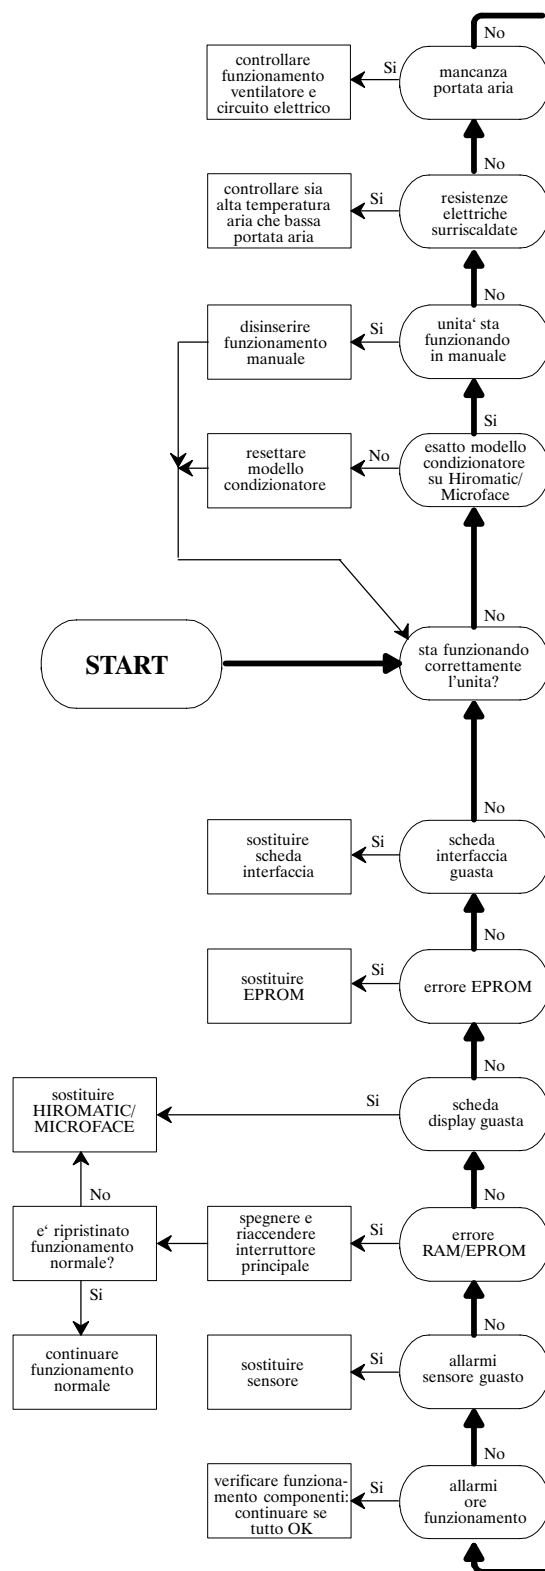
No

controllare funzionamento ventilatore e circuito elettrico

Si

mancanza portata aria

No

controllare sia alta temperatura aria che bassa portata aria

Si

resistenze elettriche surriscaldate

No

disinserire funzionamento manuale

Si

unita‘ sta funzionando in manuale

Si

resettare modello condizionatore

No

esatto modello condizionatore su Hiromatic/ Microface

No

START

sta funzionando correttamente l’unita?

No

sostituire scheda interfaccia

Si

scheda interfaccia guasta

No

sostituire EPROM

Si

errore EPROM

No

sostituire HIROMATIC/ MICROFACE

Si

scheda display guasta

No

No

e‘ ripristinato funzionamento normale?

spegnere e riaccendere interruttore principale

Si

errore RAM/EPROM

Si

No

continuare funzionamento normale

sostituire sensore

Si

allarmi sensore guasto

No

verificare funzionamento componenti: continuare se tutto OK

Si

allarmi ore funzionamento